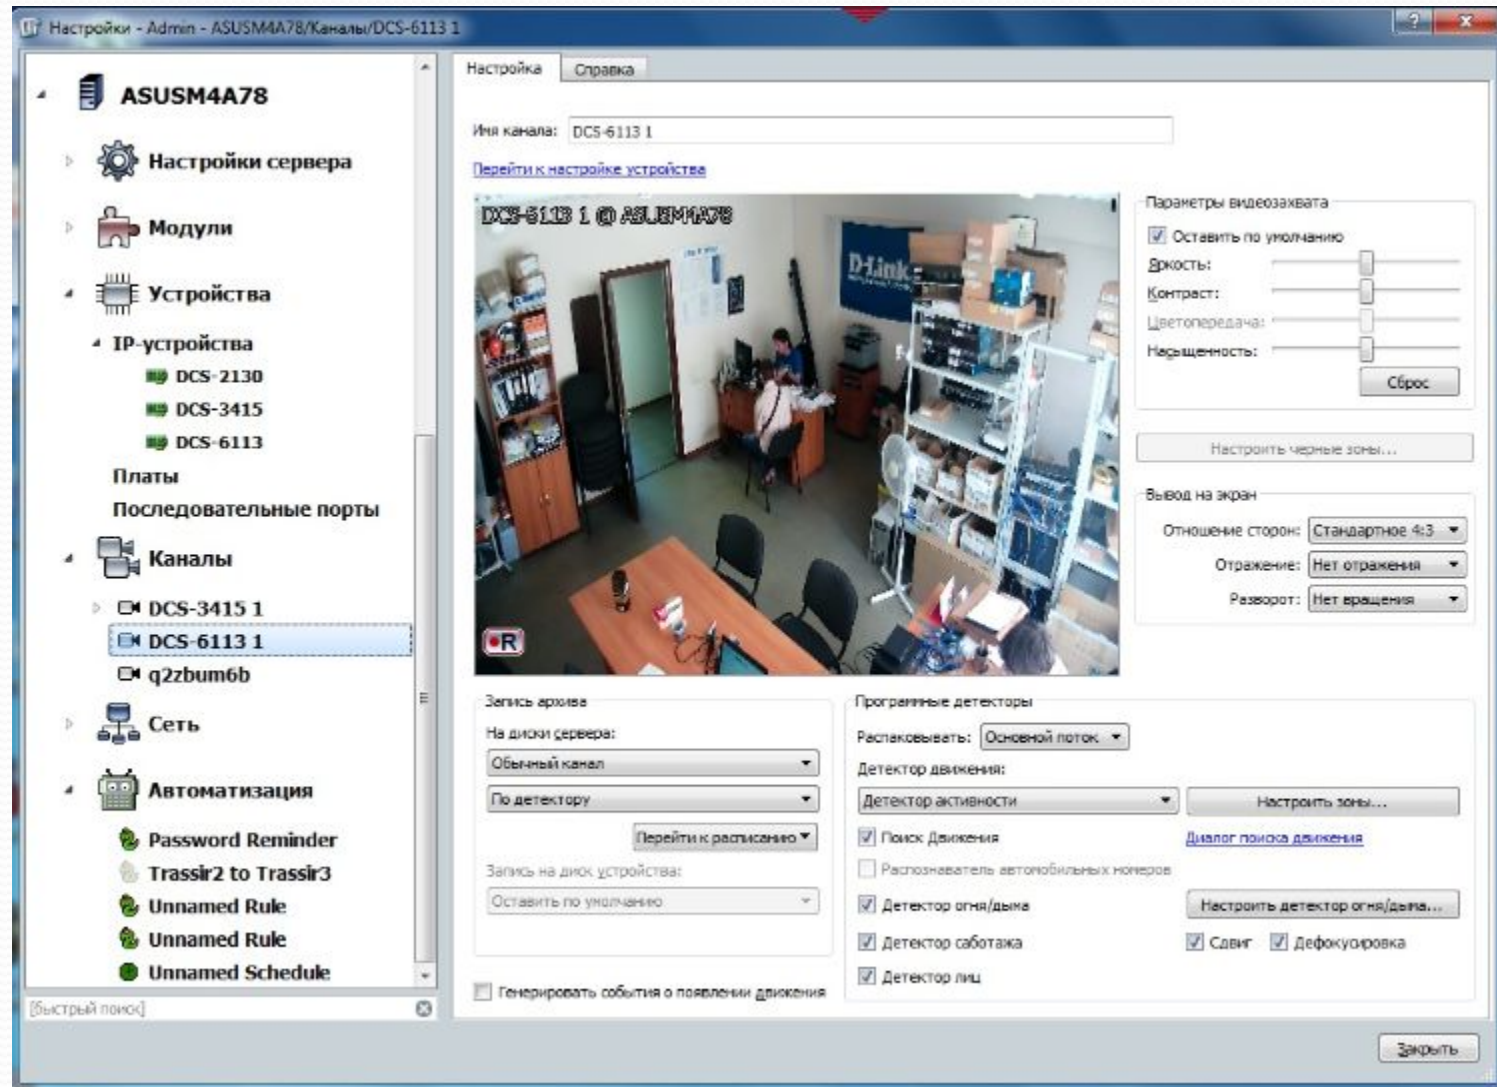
Настройки - Admin - ASUSM4A78/Каналы/DCS-6113 1

ASUSM4A78
Настройки сервера
Модули
Устройства
IP-устройства
DCS-2130
DCS-3415
DCS-6113
Платы
Последовательные порты
Каналы
DCS-3415 1
DCS-6113 1
q2zbum6b
Сеть
Автоматизация
Password Reminder
Trassir2 to Trassir3
Unnamed Rule
Unnamed Rule
Unnamed Schedule
[Быстрый поиск]

Настройка
Справка

Имя канала: DCS-6113 1
Перейти к настройке устройства

DCS-6113 1 @ ASUSM4A78
D-Link
R

Параметры видеозахвата
Оставить по умолчанию
Яркость:
Контраст:
Цветопередача:
Насыщенность:
Сброс

Настроить черные зоны...

Вывод на экран
Отношение сторон: Стандартное 4:3
Отражение: Нет отражения
Разворот: Нет вращения

Запись архива
На диски сервера:
Обычный канал
По детектору
Перейти к расписанию
Запись на диск устройства:
Оставить по умолчанию

Генерировать события о появлении движения

Программные детекторы
Распаковывать: Основной поток
Детектор движения:
Детектор активности
Настроить зоны...
Поиск Движения
Диалог поиска движения
Распознаватель автомобильных номеров
Детектор огня/дыма
Настроить детектор огня/дыма...
Детектор саботажа
Сдвиг
Дефокусировка
Детектор лиц

Закрыть